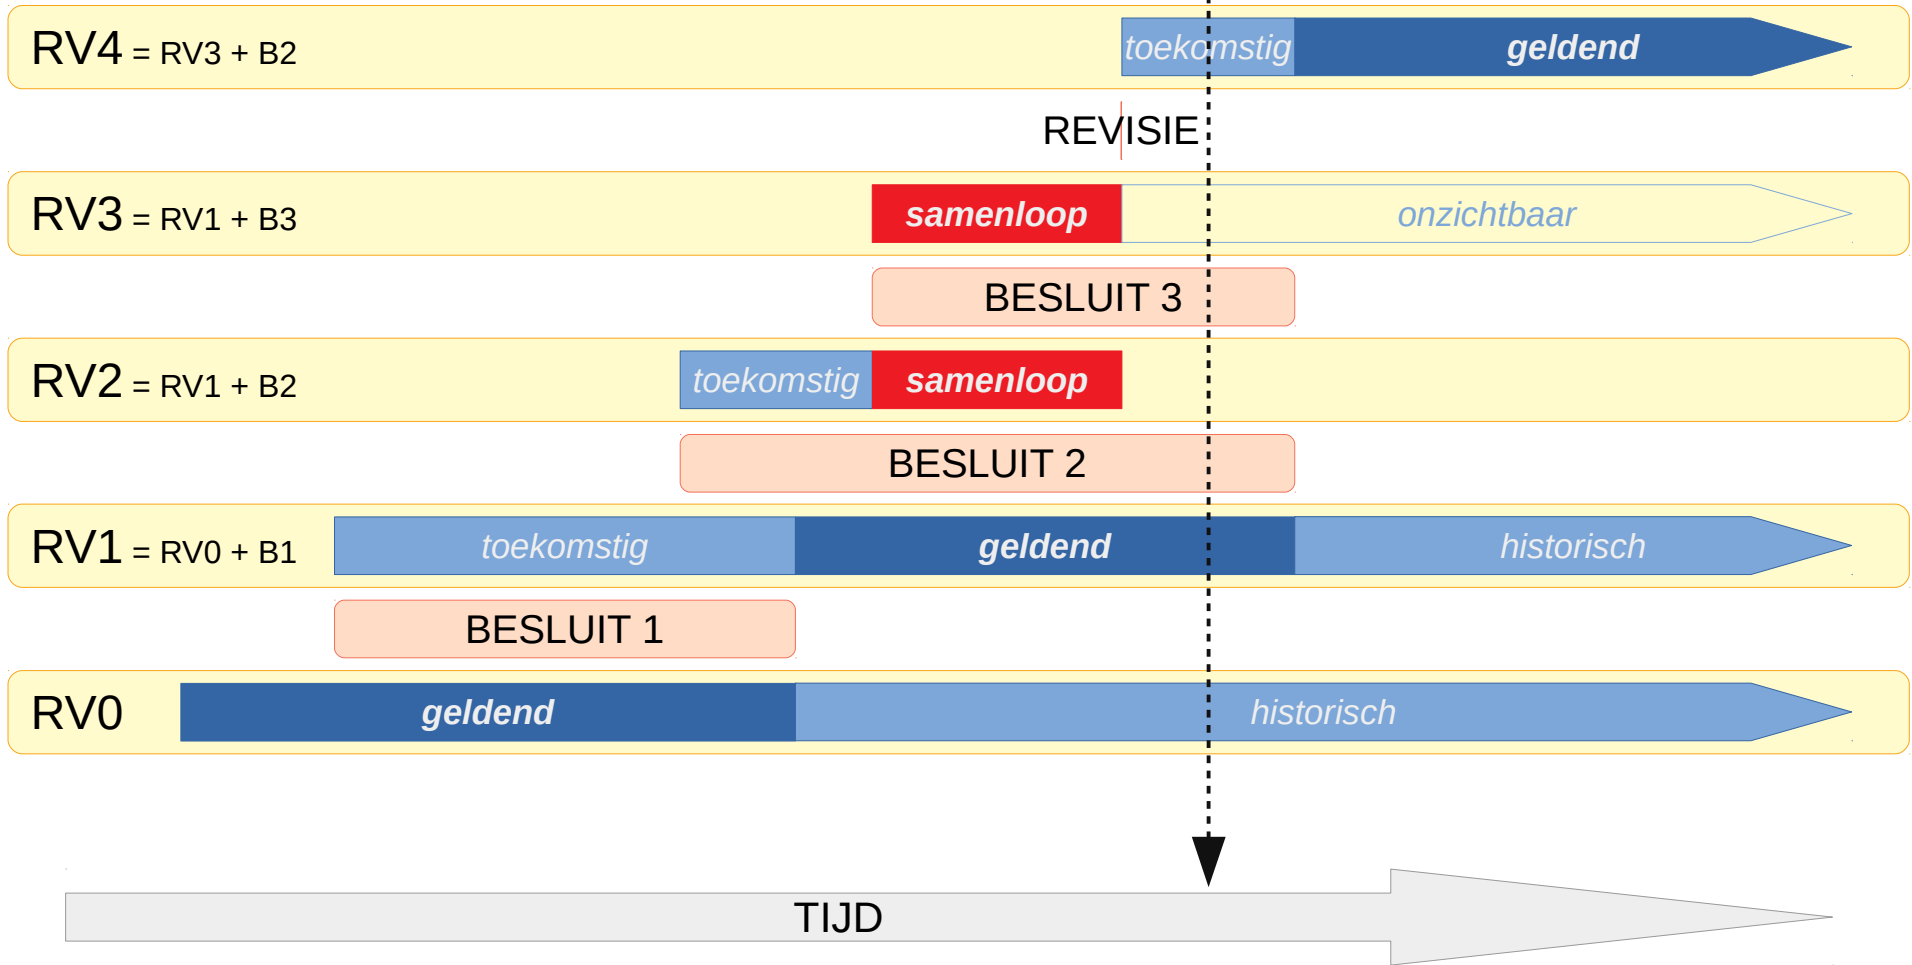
RV4 = RV3 + B2
toekomstig
geldend

REVISIE

RV3 = RV1 + B3
samenloop
onzichtbaar

BESLUIT 3

RV2 = RV1 + B2
toekomstig
samenloop

BESLUIT 2

RV1 = RV0 + B1
toekomstig
geldend
historisch

BESLUIT 1

RV0
geldend
historisch

TIJD